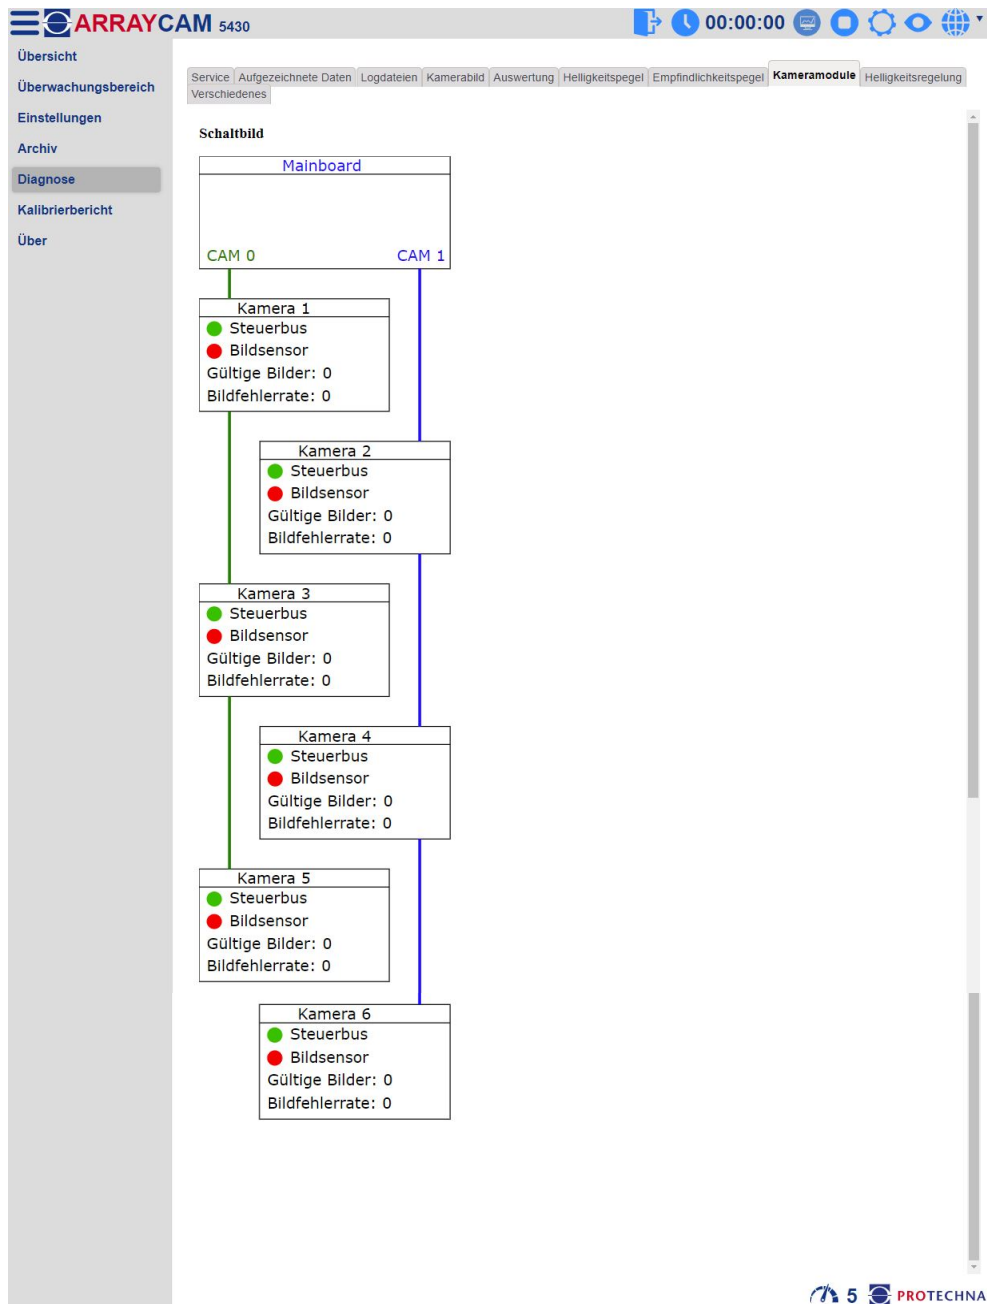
ARRAYCAM 5430

00:00:00

Übersicht
Überwachungsbereich
Einstellungen
Archiv
Diagnose
Kalibrierbericht
Über

Service | Aufgezeichnete Daten | Logdateien | Kamerabild | Auswertung | Helligkeitspegel | Empfindlichkeitspegel | Kameramodule | Helligkeitsregelung | Verschiedenes

Schaltbild

Mainboard
CAM 0
CAM 1

Kamera 1
Steuerbus
Bildsensor
Gültige Bilder: 0
Bildfehlerrate: 0

Kamera 2
Steuerbus
Bildsensor
Gültige Bilder: 0
Bildfehlerrate: 0

Kamera 3
Steuerbus
Bildsensor
Gültige Bilder: 0
Bildfehlerrate: 0

Kamera 4
Steuerbus
Bildsensor
Gültige Bilder: 0
Bildfehlerrate: 0

Kamera 5
Steuerbus
Bildsensor
Gültige Bilder: 0
Bildfehlerrate: 0

Kamera 6
Steuerbus
Bildsensor
Gültige Bilder: 0
Bildfehlerrate: 0

5 PROTECHNA